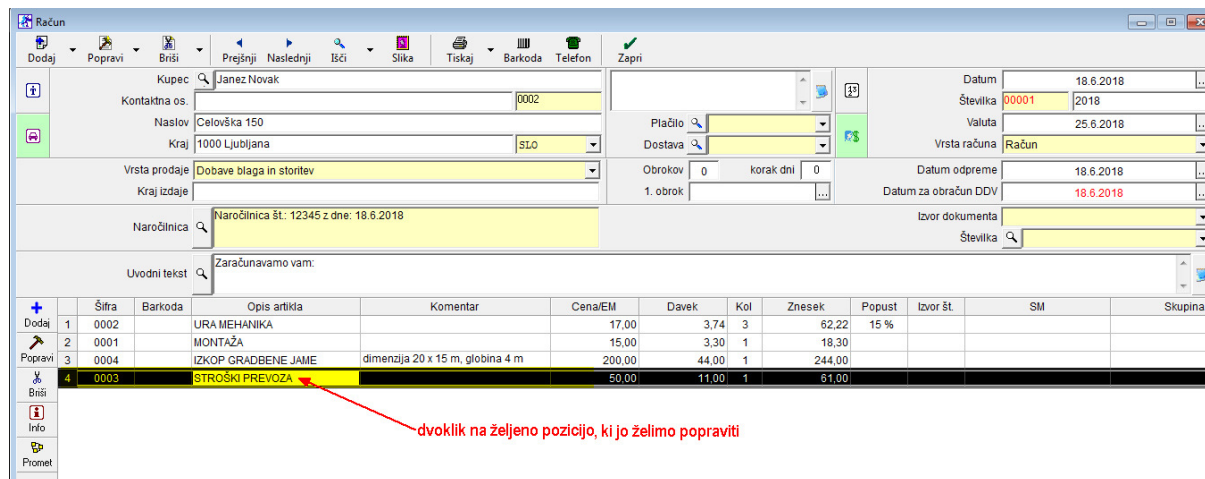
Račun

Dodaj Popravi Briši Prejšnji Naslednji Išči Slika Tiskaj Barkoda Telefon Zapri

Kupec Janez Novak
Kontaktna os. 0002
Naslov Celovška 150
Kraj 1000 Ljubljana SLO

Plačilo
Dostava

Datum 18.6.2018
Številka 00001 2018
Valuta 25.6.2018
Vrsta računa Račun

Vrsta prodaje Dobave blaga in storitev
Kraj izdaje

Obrokov 0 korak dni 0
1. obrok

Datum odpreme 18.6.2018
Datum za obračun DDV 18.6.2018

Naročilnica Naročilnica št.: 12345 z dne: 18.6.2018

Izvor dokumenta
Številka

Uvodni tekst Zaračunavamo vam:

Dodaj
Popravi
Briši
Info
Promet

| | Šifra | Barkoda | Opis artikla | Komentar | Cena/EM | Davek | Kol | Znesek | Popust | Izvor št. | SM | Skupina |
|---|---|---|---|---|---|---|---|---|---|---|---|---|
| 1 | 0002 | | URA MEHANIKA | | 17,00 | 3,74 | 3 | 62,22 | 15 % | | | |
| 2 | 0001 | | MONTAŽA | | 15,00 | 3,30 | 1 | 18,30 | | | | |
| 3 | 0004 | | IZKOP GRADBENE JAME | dimenzija 20 x 15 m, globina 4 m | 200,00 | 44,00 | 1 | 244,00 | | | | |
| 4 | 0003 | | STROŠKI PREVOZA | | 50,00 | 11,00 | 1 | 61,00 | | | | |

dvoklik na željeno pozicijo, ki jo želimo popraviti